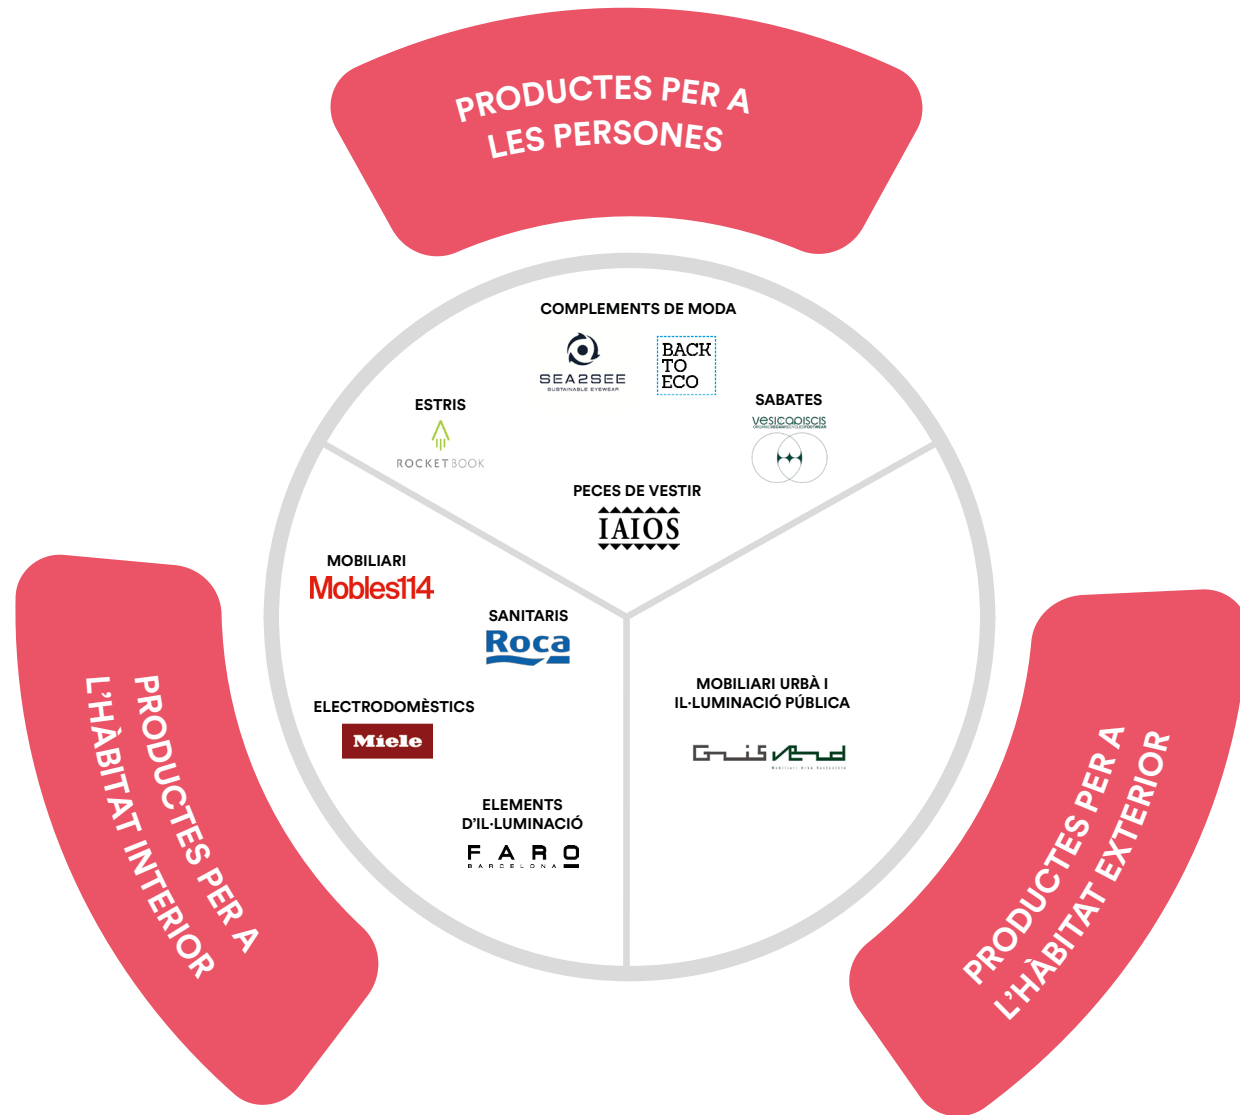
PRODUCTES PER A LES PERSONES

COMPLEMENTS DE MODA

SEA2SEE
SUSTAINABLE EYEWEAR

BACK TO ECO

ESTRIS

ROCKETBOOK

SABATES

vesica piscis

PECES DE VESTIR

IAIOS

MOBILIARI

Mobles114

SANITARIS

Roca

ELECTRODOMÈSTICS

Miele

ELEMENTS D'IL·LUMINACIÓ

FARO
BARCELONA

MOBILIARI URBÀ I IL·LUMINACIÓ PÚBLICA

Gris Verd

PRODUCTES PER A L'HÀBITAT INTERIOR

PRODUCTES PER A L'HÀBITAT EXTERIOR